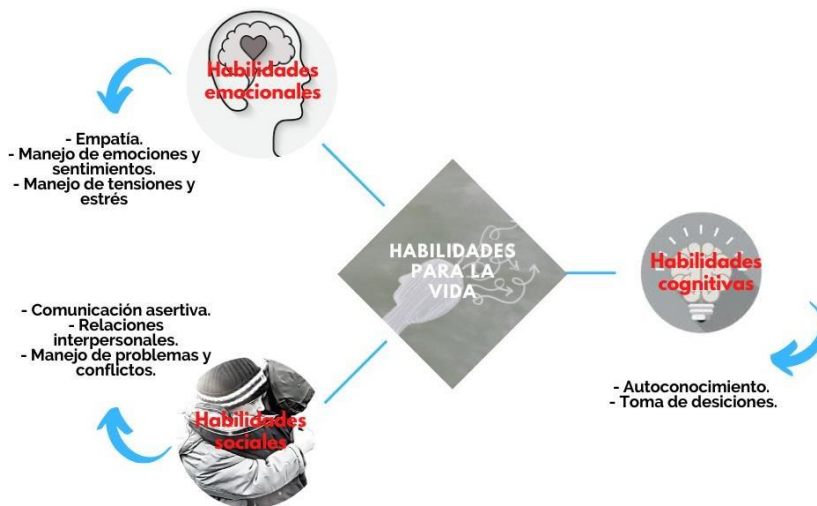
Habilidades emocionales

- Empatía.
- Manejo de emociones y sentimientos.
- Manejo de tensiones y estrés

HABILIDADES PARA LA VIDA

Habilidades cognitivas

- Comunicación asertiva.
- Relaciones interpersonales.
- Manejo de problemas y conflictos.

Habilidades sociales

- Autoconocimiento.
- Toma de desiciones.